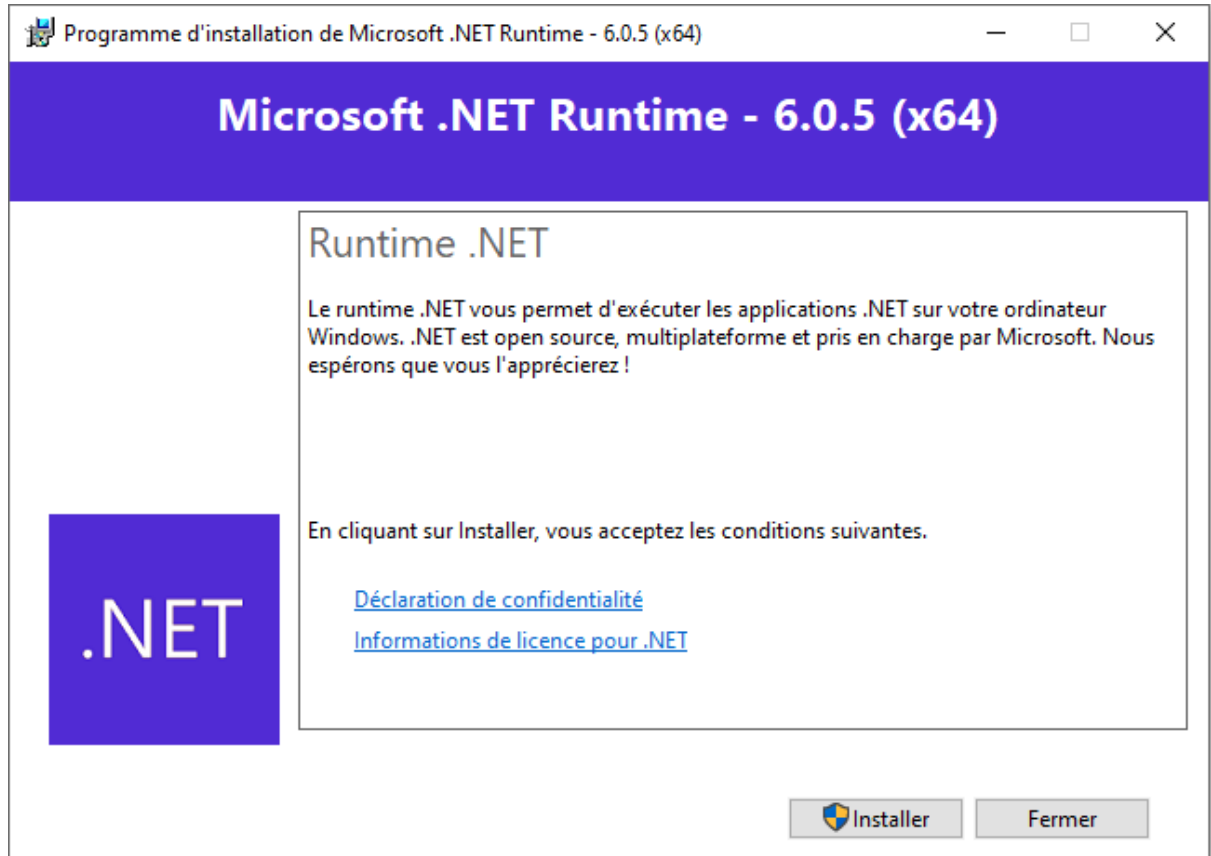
Programme d'installation de Microsoft .NET Runtime - 6.0.5 (x64)

Microsoft .NET Runtime - 6.0.5 (x64)

Runtime .NET

Le runtime .NET vous permet d'exécuter les applications .NET sur votre ordinateur Windows. .NET est open source, multiplateforme et pris en charge par Microsoft. Nous espérons que vous l'apprécierez !

.NET

En cliquant sur Installer, vous acceptez les conditions suivantes.

Déclaration de confidentialité

Informations de licence pour .NET

Installer

Fermer